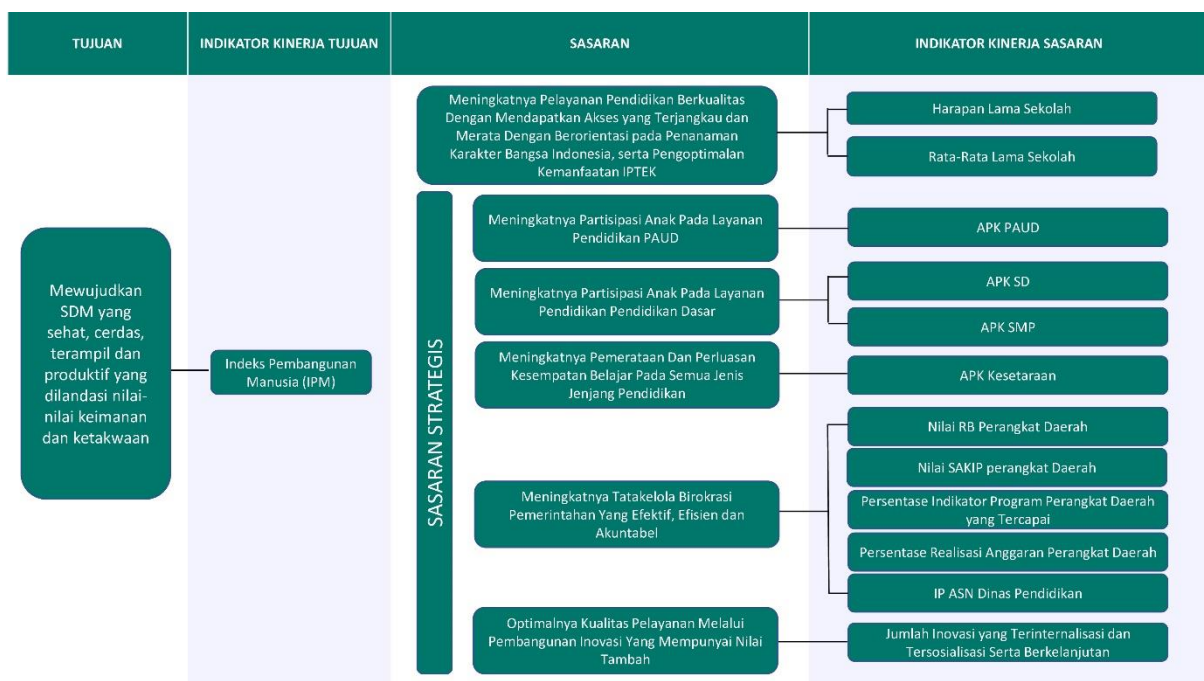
TUJUAN

INDIKATOR KINERJA TUJUAN

SASARAN

INDIKATOR KINERJA SASARAN

Mewujudkan SDM yang sehat, cerdas, terampil dan produktif yang dilandasi nilai-nilai keimanan dan ketakwaan

Indeks Pembangunan Manusia (IPM)

Meningkatnya Pelayanan Pendidikan Berkualitas Dengan Mendapatkan Akses yang Terjangkau dan Merata Dengan Berorientasi pada Penanaman Karakter Bangsa Indonesia, serta Pengoptimalan Kemanfaatan IPTEK

Harapan Lama Sekolah

Rata-Rata Lama Sekolah

SASARAN STRATEGIS

Meningkatnya Partisipasi Anak Pada Layanan Pendidikan PAUD

APK PAUD

Meningkatnya Partisipasi Anak Pada Layanan Pendidikan Pendidikan Dasar

APK SD

APK SMP

Meningkatnya Pemerataan Dan Perluasan Kesempatan Belajar Pada Semua Jenis Jenjang Pendidikan

APK Kesetaraan

Meningkatnya Tatakelola Birokrasi Pemerintahan Yang Efektif, Efisien dan Akuntabel

Nilai RB Perangkat Daerah

Nilai SAKIP perangkat Daerah

Persentase Indikator Program Perangkat Daerah yang Tercapai

Persentase Realisasi Anggaran Perangkat Daerah

IP ASN Dinas Pendidikan

Optimalnya Kualitas Pelayanan Melalui Pembangunan Inovasi Yang Mempunyai Nilai Tambah

Jumlah Inovasi yang Terinternalisasi dan Tersosialisasi Serta Berkelanjutan